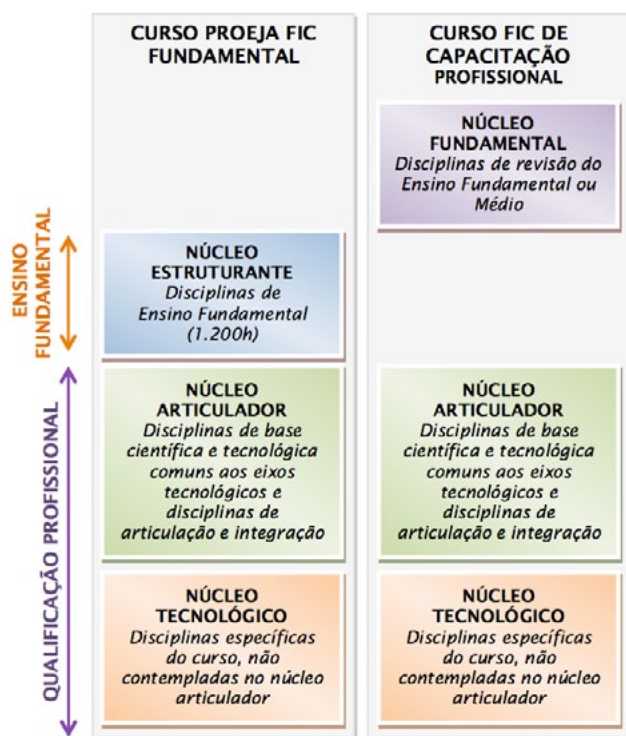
CURSO PROEJA FIC FUNDAMENTAL

NÚCLEO ESTRUTURANTE
Disciplinas de Ensino Fundamental (1.200h)

NÚCLEO ARTICULADOR
Disciplinas de base científica e tecnológica comuns aos eixos tecnológicos e disciplinas de articulação e integração

NÚCLEO TECNOLÓGICO
Disciplinas específicas do curso, não contempladas no núcleo articulador

CURSO FIC DE CAPACITAÇÃO PROFISSIONAL

NÚCLEO FUNDAMENTAL
Disciplinas de revisão do Ensino Fundamental ou Médio

NÚCLEO ARTICULADOR
Disciplinas de base científica e tecnológica comuns aos eixos tecnológicos e disciplinas de articulação e integração

NÚCLEO TECNOLÓGICO
Disciplinas específicas do curso, não contempladas no núcleo articulador

ENSINO FUNDAMENTAL

QUALIFICAÇÃO PROFISSIONAL